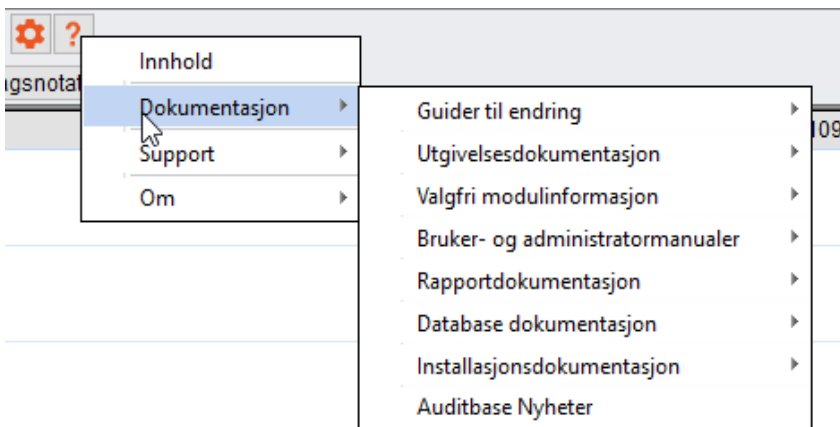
?
gsnotat
Innhold
Dokumentasjon
Support
Om
Guider til endring
Utgivelsesdokumentasjon
Valgfri modulinformasjon
Bruker- og administratormanualer
Rapportdokumentasjon
Database dokumentasjon
Installasjonsdokumentasjon
Auditbase Nyheter
109